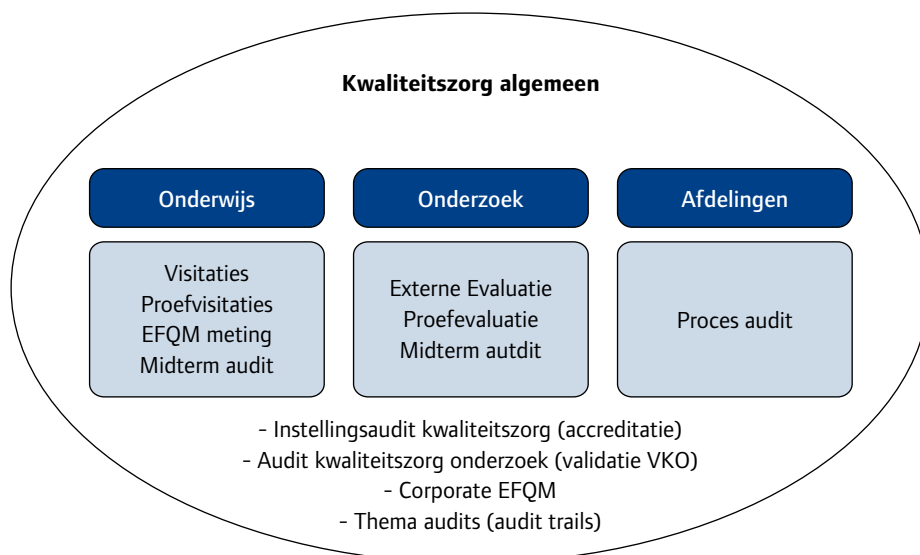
**Kwaliteitszorg algemeen**

Onderwijs

Visitaties
Proefvisitaties
EFQM meting
Midterm audit

Onderzoek

Externe Evaluatie
Proefevaluatie
Midterm autdit

Afdelingen

Proces audit

- Instellingsaudit kwaliteitszorg (accreditatie)
- Audit kwaliteitszorg onderzoek (validatie VKO)
- Corporate EFQM
- Thema audits (audit trails)